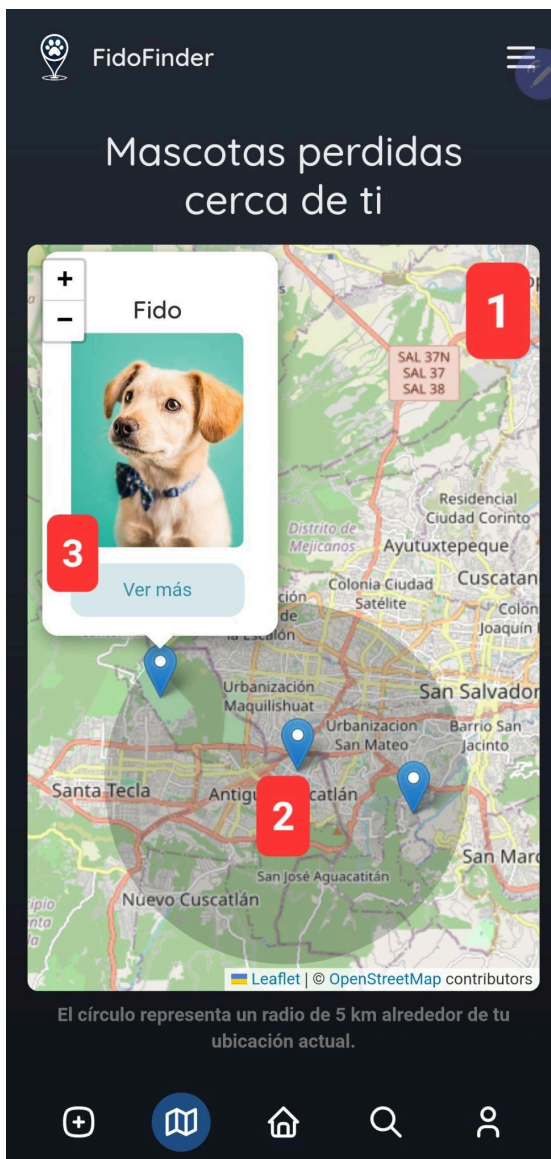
FidoFinder

Mascotas perdidas cerca de ti

+
−
Fido
1
SAL 37N
SAL 37
SAL 38
3
Ver más
Residencial Ciudad Corinto
Distrito de Mejicanos
Ayutuxtepeque
Colonia Ciudad Satélite
Cuscatan
Colón
Joaquín
ción
la Escalón
Urbanización Maquilishuat
San Salvador
Urbanizacion San Mateo
Barrio San Jacinto
Santa Tecla
Antiguo Cuscatlán
2
San Marc
San José Aguacatitán
Nuevo Cuscatlán
ipio
nta
la
Leaflet | © OpenStreetMap contributors

El círculo representa un radio de 5 km alrededor de tu ubicación actual.